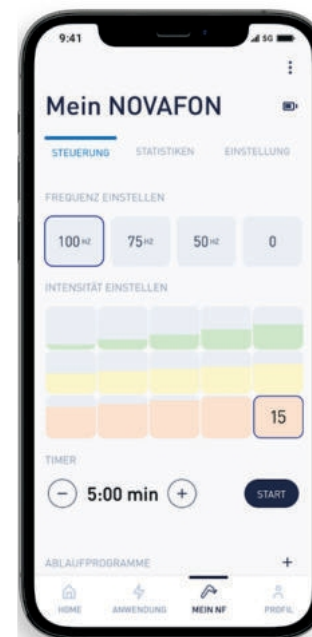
9:41

5G

Mein NOVAFON

STEUERUNG STATISTIKEN EINSTELLUNG

FREQUENZ EINSTELLEN

100 HZ 75 HZ 50 HZ 0

INTENSITÄT EINSTELLEN

15

TIMER

− 5:00 min +

START

ABLAUFPROGRAMME +

HOME ANWENDUNG MEIN NF PROFIL